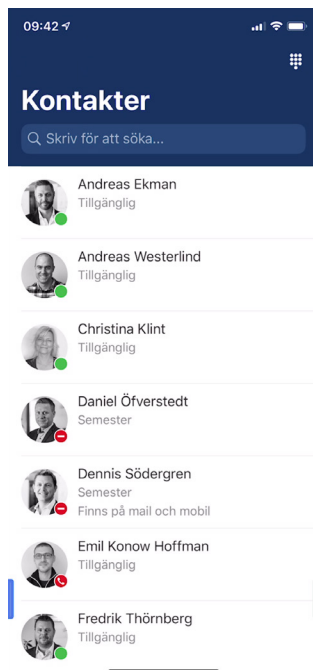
09:42

Kontakter

Skriv för att söka...

Andreas Ekman
Tillgänglig

Andreas Westerlind
Tillgänglig

Christina Klint
Tillgänglig

Daniel Öfverstedt
Semester

Dennis Södergren
Semester
Finns på mail och mobil

Emil Konow Hoffman
Tillgänglig

Fredrik Thörnberg
Tillgänglig